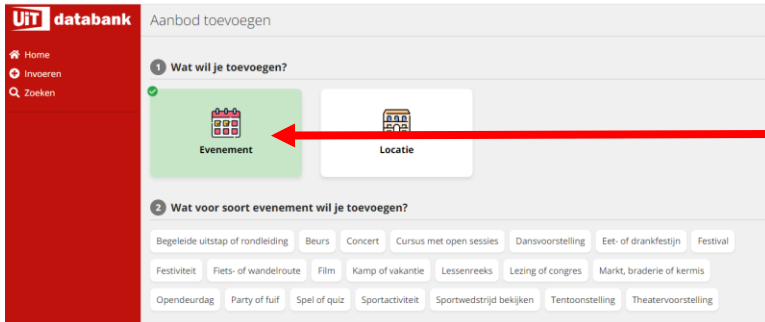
UiT databank

Aanbod toevoegen

Home
Invoeren
Zoeken

1 Wat wil je toevoegen?

Evenement

Locatie

2 Wat voor soort evenement wil je toevoegen?

Begeleide uitstap of rondleiding
Beurs
Concert
Cursus met open sessies
Dansvoorstelling
Eet- of drankfestijn
Festival
Festiviteit
Fiets- of wandelroute
Film
Kamp of vakantie
Lessenreeks
Lezing of congres
Markt, braderie of kermis
Opendeurdag
Party of fuif
Spel of quiz
Sportactiviteit
Sportwedstrijd bekijken
Tentoonstelling
Theatervoorstelling